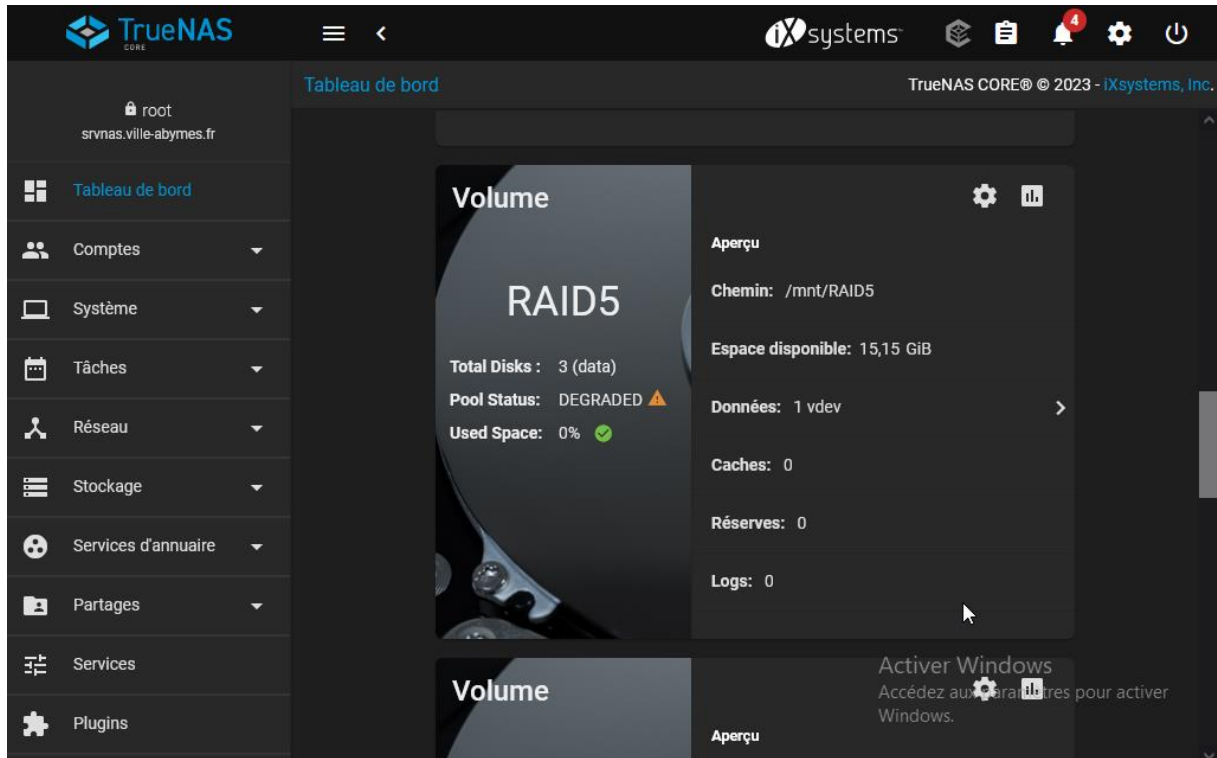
TrueNAS CORE

iXsystems

4

root
srvnas.ville-abymes.fr

Tableau de bord
Comptes
Système
Tâches
Réseau
Stockage
Services d'annuaire
Partages
Services
Plugins

Tableau de bord

TrueNAS CORE® © 2023 - iXsystems, Inc.

Volume

RAID5

Total Disks : 3 (data)
Pool Status: DEGRADED
Used Space: 0%

Aperçu
Chemin: /mnt/RAID5
Espace disponible: 15,15 GiB
Données: 1 vdev
Caches: 0
Réserves: 0
Logs: 0

Volume

Aperçu

Activer Windows
Accédez aux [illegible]tres pour activer Windows.